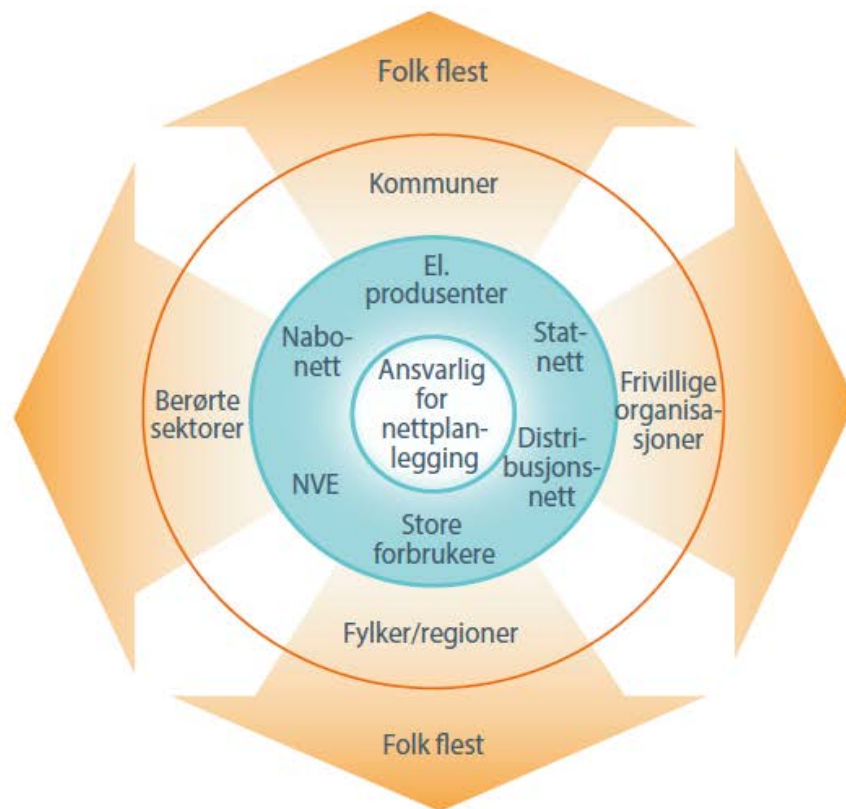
Folk flest

Kommuner

El. produsenter

Nabonett

Statnett

Ansvarlig for nettplanlegging

Berørte sektorer

Frivillige organisasjoner

Distribusjonsnett

NVE

Store forbrukere

Fylker/regioner

Folk flest